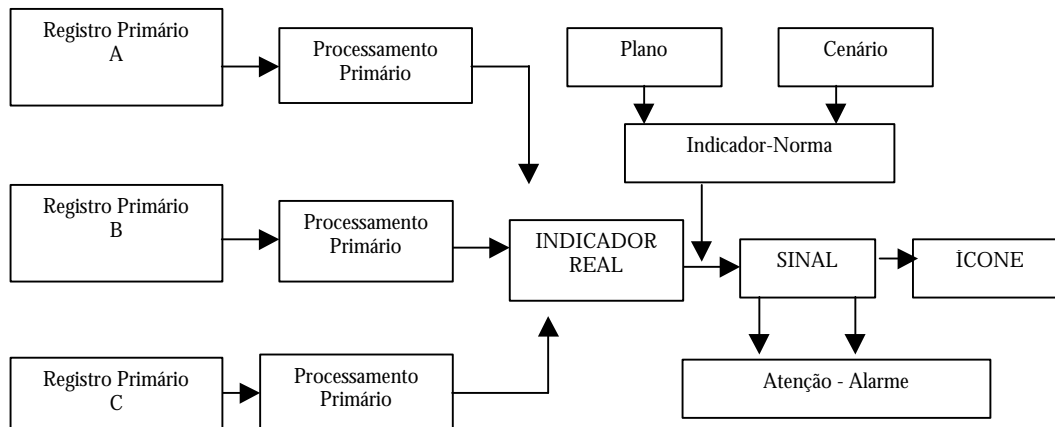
Registro Primário
A

Processamento
Primário

Plano

Cenário

Indicador-Norma

Registro Primário
B

Processamento
Primário

INDICADOR
REAL

SINAL

ÍCONE

Registro Primário
C

Processamento
Primário

Atenção - Alarme